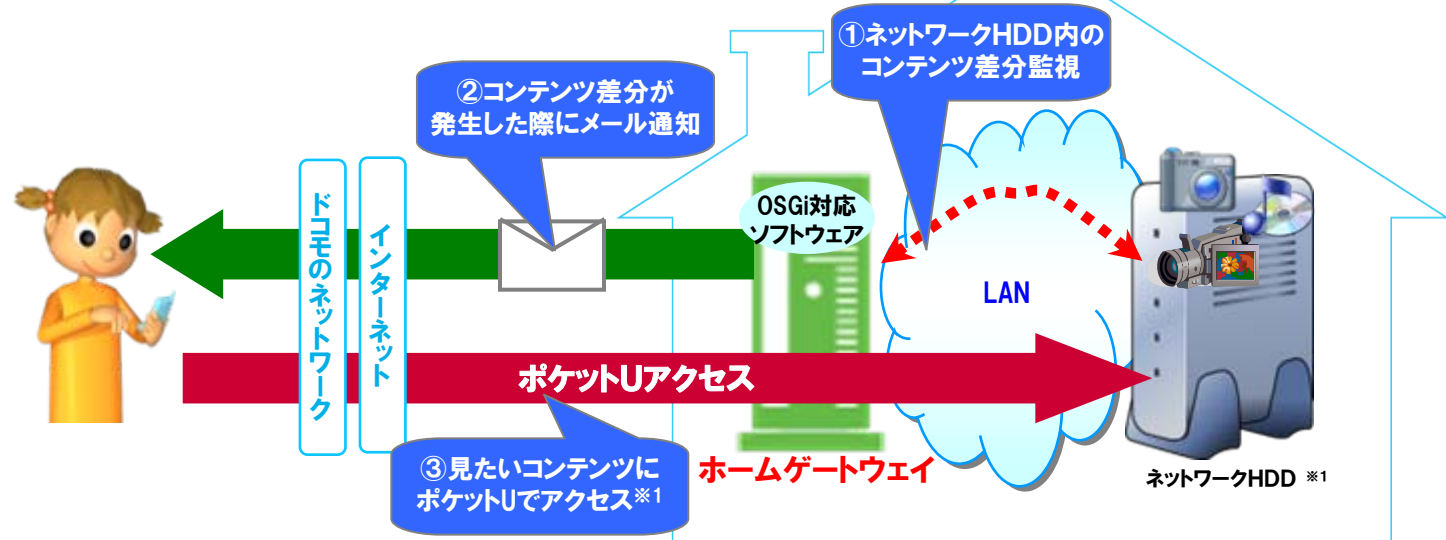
①ネットワークHDD内のコンテンツ差分監視

②コンテンツ差分が発生した際にメール通知

ドコモのネットワーク

インターネット

OSGi対応ソフトウェア

LAN

ポケットUアクセス

③見たいコンテンツにポケットUでアクセス※1

ホームゲートウェイ

ネットワークHDD ※1